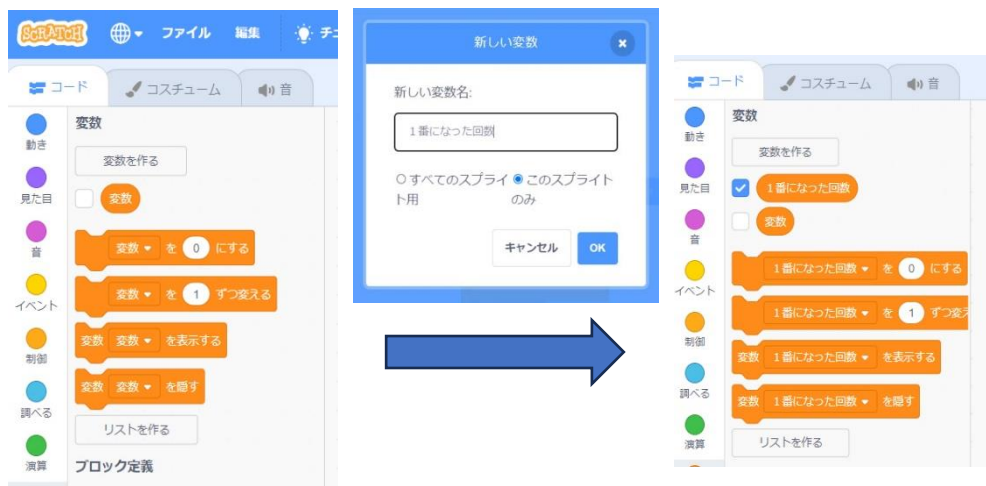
SCRATCH ファイル 編集 チュ

コード コスチューム 音

動き
見た目
音
イベント
制御
調べる
演算

変数
変数を作る
変数
変数 を 0 にする
変数 を 1 ずつ変える
変数 変数 を表示する
変数 変数 を隠す
リストを作る
ブロック定義

新しい変数
新しい変数名:
1番になった回数
すべてのスプライト用
このスプライトのみ
キャンセル
OK

コード コスチューム 音

動き
見た目
音
イベント
制御
調べる
演算

変数
変数を作る
1番になった回数
変数
1番になった回数 を 0 にする
1番になった回数 を 1 ずつ変え
変数 1番になった回数 を表示する
変数 1番になった回数 を隠す
リストを作る